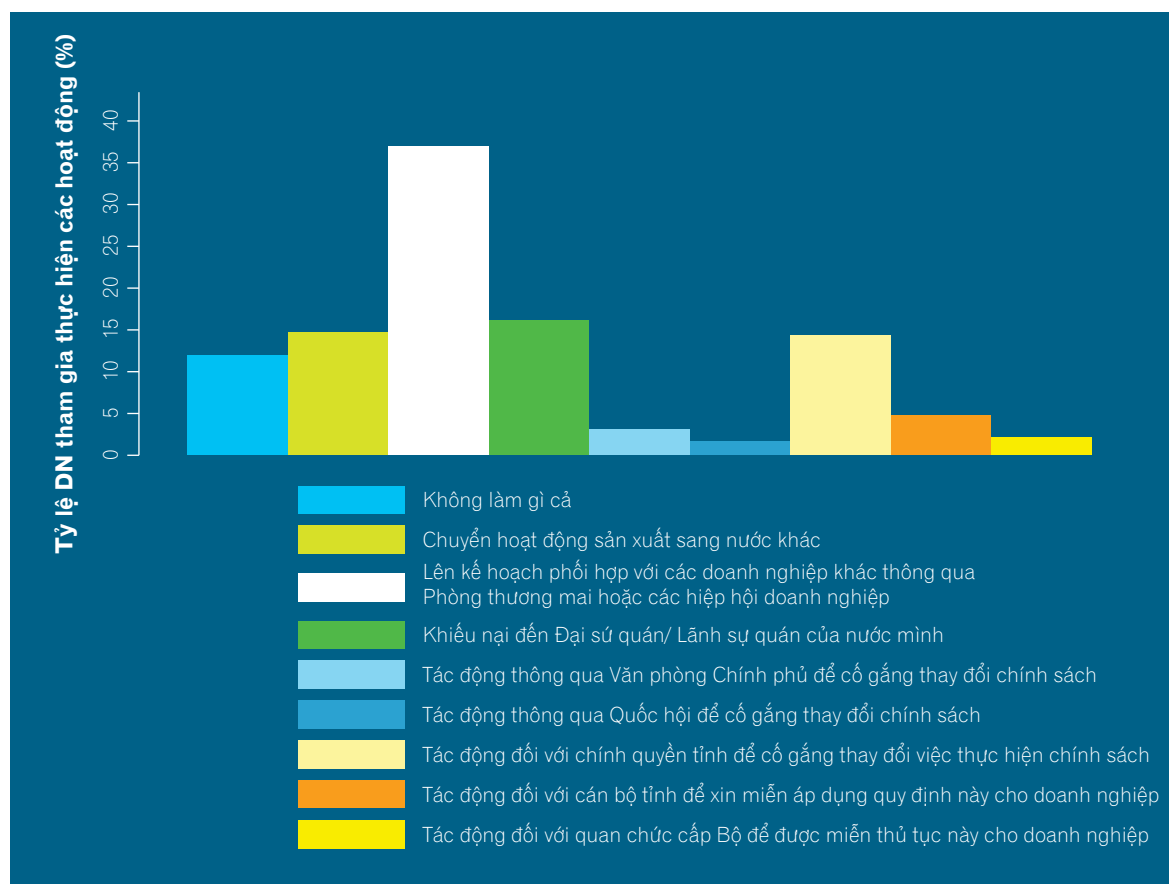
Tỷ lệ DN tham gia thực hiện các hoạt động (%)

40
35
30
25
20
15
10
5
0

Không làm gì cả
Chuyển hoạt động sản xuất sang nước khác
Lên kế hoạch phối hợp với các doanh nghiệp khác thông qua Phòng thương mai hoặc các hiệp hội doanh nghiệp
Khiếu nại đến Đại sứ quán/ Lãnh sự quán của nước mình
Tác động thông qua Văn phòng Chính phủ để cố gắng thay đổi chính sách
Tác động thông qua Quốc hội để cố gắng thay đổi chính sách
Tác động đối với chính quyền tỉnh để cố gắng thay đổi việc thực hiện chính sách
Tác động đối với cán bộ tỉnh để xin miễn áp dụng quy định này cho doanh nghiệp
Tác động đối với quan chức cấp Bộ để được miễn thủ tục này cho doanh nghiệp